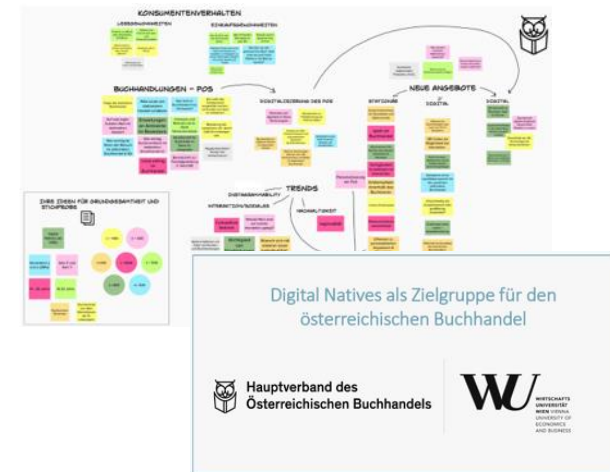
KONSUMENTENVERHALTEN

LESEGEWOHNHEITEN

EINKAUFSGEWOHNHEITEN

BUCHHANDLUNGEN – POS

DIGITALISIERUNG DES POS

NEUE ANGEBOTE

STATIONÄR

DIGITAL

DIGITAL

TRENDS

DIGITALISIERUNG

INTERAKTION

NACHHALTIGKEIT

IDEEN FÜR GRUNDGESAMTHEIT UND STICHPROBE

Digital Natives als Zielgruppe für den österreichischen Buchhandel

Hauptverband des Österreichischen Buchhandels

WU

WIRTSCHAFTS UNIVERSITÄT WIEN VIENNA UNIVERSITY OF ECONOMICS AND BUSINESS